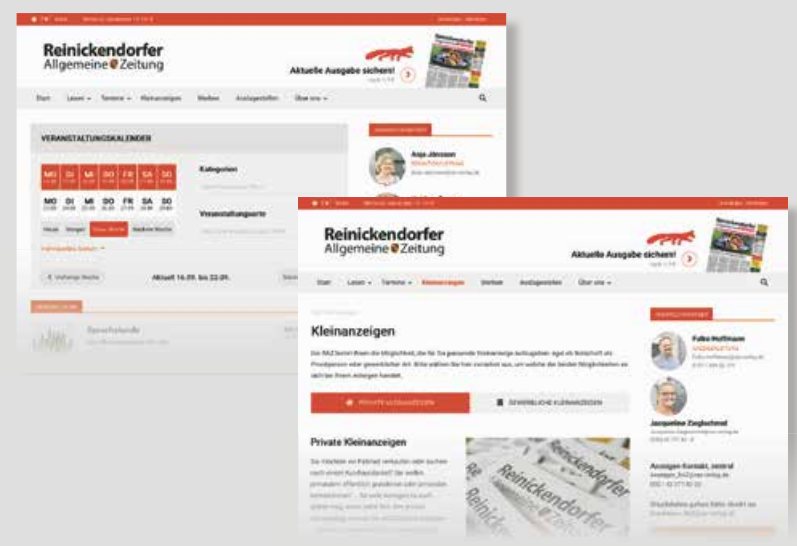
Reinickendorfer Allgemeine Zeitung

Aktuelle Ausgabe sichern!

Start Lesen Termine Kleinanzeigen Werben Auslagestellen Über uns

VERANSTALTUNGSKALENDER

| MO | DI | MI | DO | FR | SA | SO |
|---|---|---|---|---|---|---|
| MO | DI | MI | DO | FR | SA | SO |

Heute Morgen Diese Woche Nächste Woche

Kategorien

Veranstaltungsorte

Vorherige Woche

Aktuell 16.09. bis 22.09.

Anja Jönsson

Reinickendorfer Allgemeine Zeitung

Aktuelle Ausgabe sichern!

Start Lesen Termine Kleinanzeigen Werben Auslagestellen Über uns

Kleinanzeigen

PRIVATE KLEINANZEIGEN GEWERBLICHE KLEINANZEIGEN

Private Kleinanzeigen

Falko Hoffmann

Jacqueline Ziegleschmid

Anzeigen-Kontakt, zentral

Reinickendorfer